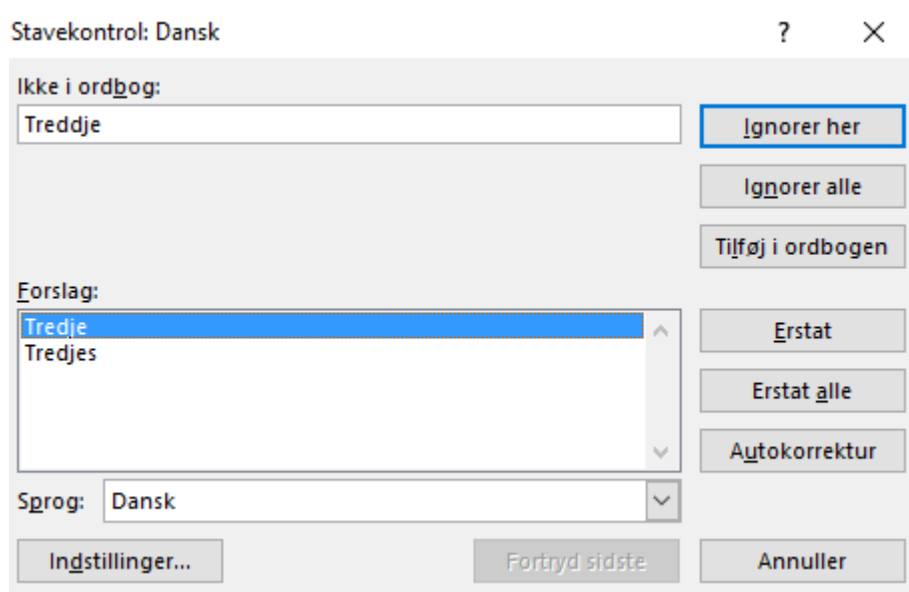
Stavekontrol: Dansk

?

X

Ikke i ordbog:

Treddje

Ignorer her

Ignorer alle

Tilføj i ordbogen

Forslag:

Tredje

Tredjes

Erstat

Erstat alle

Autokorrektur

Sprog:

Dansk

Indstillinger...

Fortryd sidste

Annuller